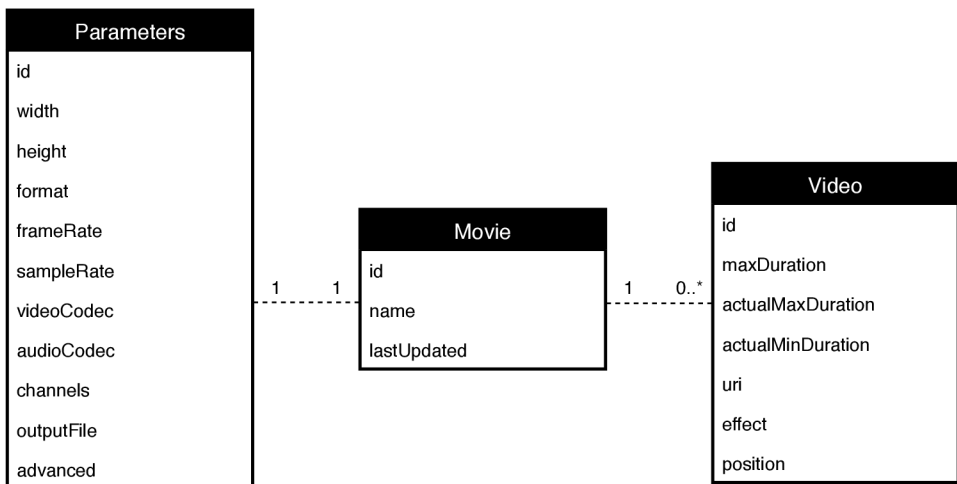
Parameters
id
width
height
format
frameRate
sampleRate
videoCodec
audioCodec
channels
outputFile
advanced

1 1

Movie
id
name
lastUpdated

1 0..*

Video
id
maxDuration
actualMaxDuration
actualMinDuration
uri
effect
position